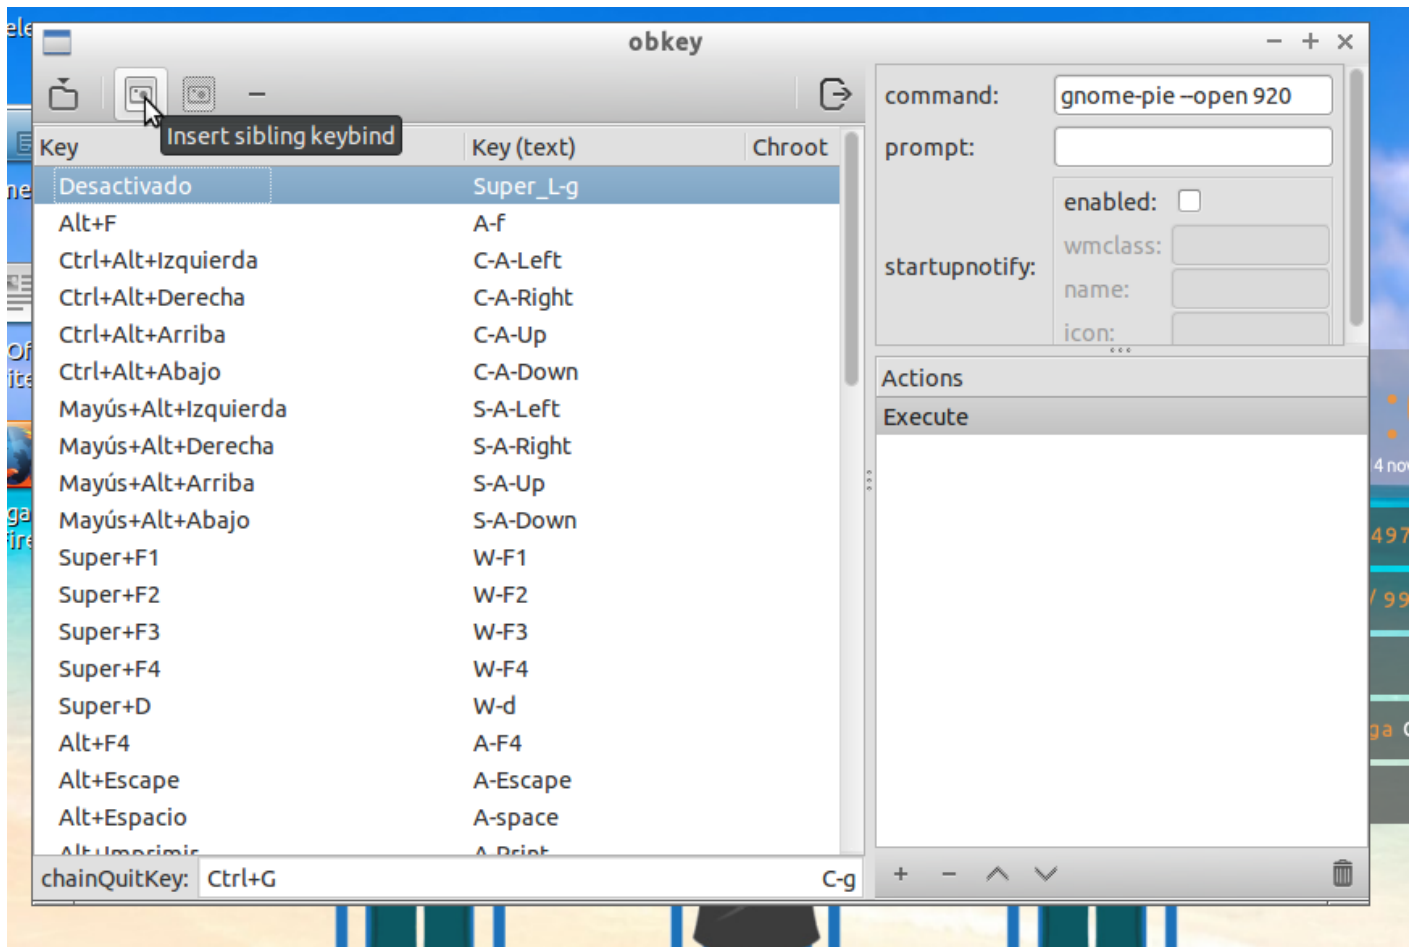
obkey

Insert sibling keybind

| Key | Key (text) | Chroot |
|---|---|---|
| Desactivado | Super_L-g | |
| Alt+F | A-f | |
| Ctrl+Alt+Izquierda | C-A-Left | |
| Ctrl+Alt+Derecha | C-A-Right | |
| Ctrl+Alt+Arriba | C-A-Up | |
| Ctrl+Alt+Abajo | C-A-Down | |
| Mayús+Alt+Izquierda | S-A-Left | |
| Mayús+Alt+Derecha | S-A-Right | |
| Mayús+Alt+Arriba | S-A-Up | |
| Mayús+Alt+Abajo | S-A-Down | |
| Super+F1 | W-F1 | |
| Super+F2 | W-F2 | |
| Super+F3 | W-F3 | |
| Super+F4 | W-F4 | |
| Super+D | W-d | |
| Alt+F4 | A-F4 | |
| Alt+Escape | A-Escape | |
| Alt+Espacio | A-space | |
| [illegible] | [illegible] | |

chainQuitKey: Ctrl+G C-g

command: gnome-pie --open 920
prompt:
startupnotify:
enabled:
wmclass:
name:
icon:

Actions
Execute